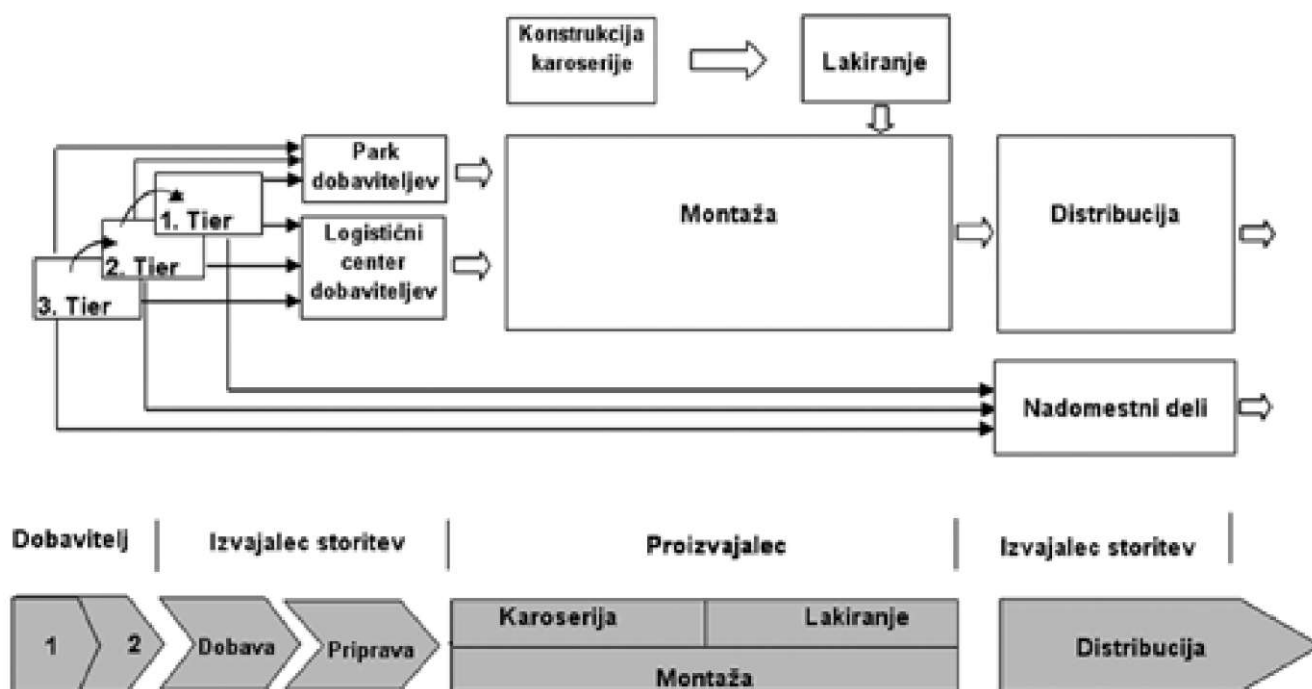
Konstrukcija karoserije

Lakiranje

Park dobaviteljev

1. Tier

2. Tier

3. Tier

Logistični center dobaviteljev

Montaža

Distribucija

Nadomestni deli

Dobavitelj | Izvajalec storitev | Proizvajalec | Izvajalec storitev

1

2

Dobava

Priprava

Karoserija

Lakiranje

Montaža

Distribucija